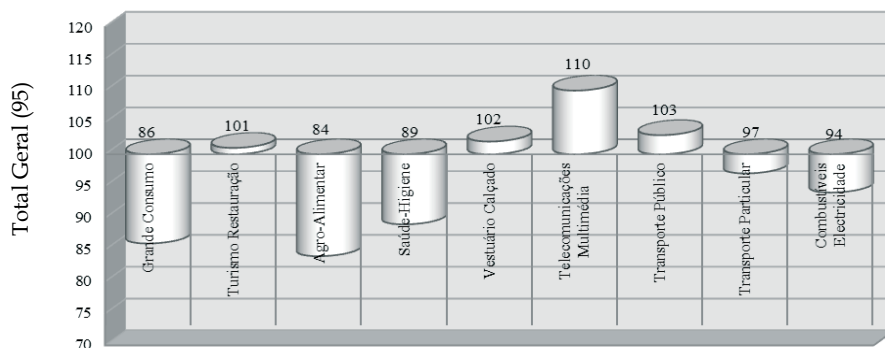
Total Geral (95)

120
115
110
105
100
95
90
85
80
75
70

86
Grande Consumo

101
Turismo Restauração

84
Agro-Alimentar

89
Saúde-Higiene

102
Vestuário Calçado

110
Telecomunicações Multimédia

103
Transporte Público

97
Transporte Particular

94
Combustíveis Electricidade